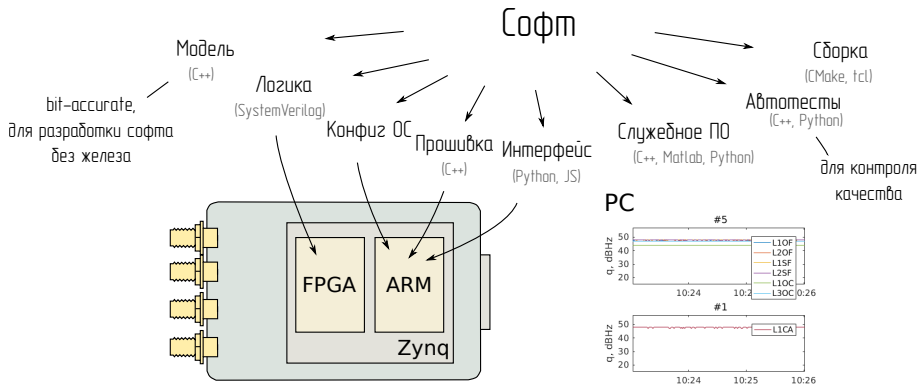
Софт

Модель
(C++)

bit-accurate,
для разработки софта
без железа

Логика
(SystemVerilog)

Конфиг ОС

Прошивка
(C++)

Интерфейс
(Python, JS)

Служебное ПО
(C++, Matlab, Python)

Сборка
(CMake, tcl)

Автотесты
(C++, Python)

для контроля
качества

FPGA

ARM

Zynq

PC

#5

q, dBHz

50
40
30
20

10:24
10:2
10:26

L1OF
L2OF
L1SF
L2SF
L1OC
L3OC

#1

q, dBHz

50
40
30
20

L1CA

10:24
10:25
10:26